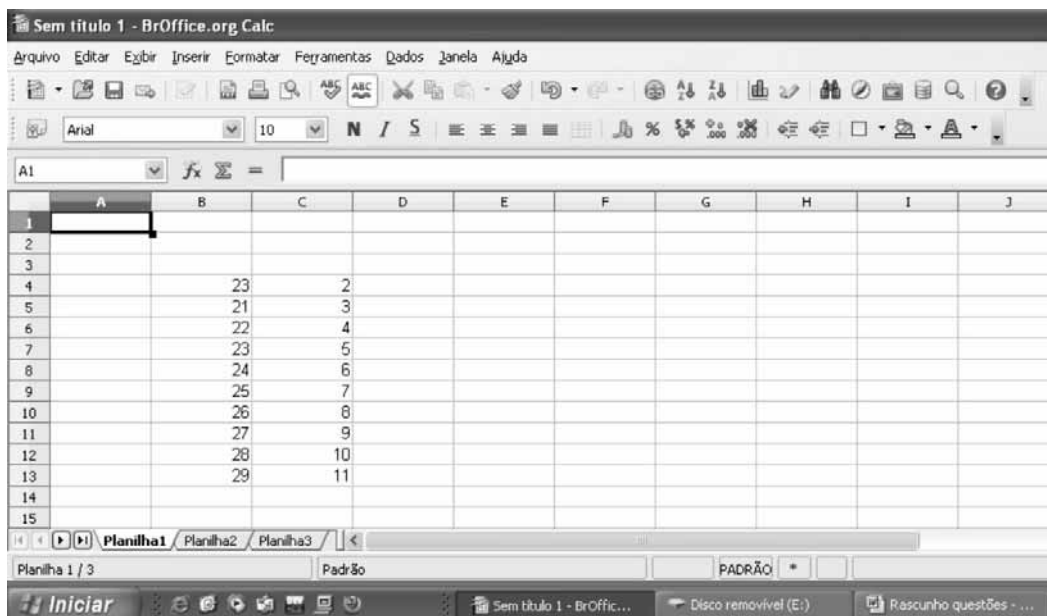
Sem título 1 - BrOffice.org Calc

Arquivo Editar Exibir Inserir Formatar Ferramentas Dados Janela Ajuda

Arial 10 N I S

A1 $f_x$ $\Sigma$ =

| | A | B | C | D | E | F | G | H | I | J |
|---|---|---|---|---|---|---|---|---|---|---|
| 1 | | | | | | | | | | |
| 2 | | | | | | | | | | |
| 3 | | | | | | | | | | |
| 4 | | 23 | 2 | | | | | | | |
| 5 | | 21 | 3 | | | | | | | |
| 6 | | 22 | 4 | | | | | | | |
| 7 | | 23 | 5 | | | | | | | |
| 8 | | 24 | 6 | | | | | | | |
| 9 | | 25 | 7 | | | | | | | |
| 10 | | 26 | 8 | | | | | | | |
| 11 | | 27 | 9 | | | | | | | |
| 12 | | 28 | 10 | | | | | | | |
| 13 | | 29 | 11 | | | | | | | |
| 14 | | | | | | | | | | |
| 15 | | | | | | | | | | |

Planilha1 Planilha2 Planilha3

Planilha 1 / 3 Padrão PADRÃO *

Iniciar Sem título 1 - BrOffic... Disco removível (E:) Rascunho questões - ...